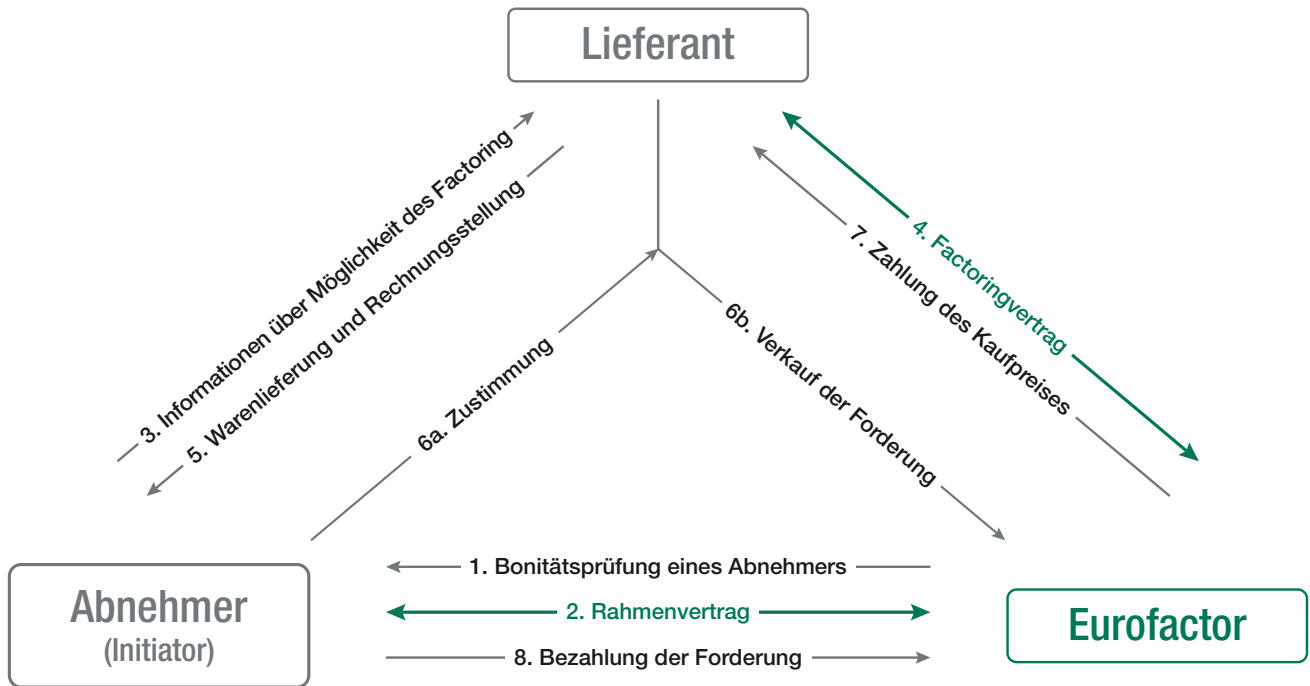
Lieferant

3. Informationen über Möglichkeit des Factoring

5. Warenlieferung und Rechnungsstellung

6a. Zustimmung

6b. Verkauf der Forderung

4. Factoringvertrag

7. Zahlung des Kaufpreises

Abnehmer
(Initiator)

1. Bonitätsprüfung eines Abnehmers

2. Rahmenvertrag

8. Bezahlung der Forderung

Eurofactor